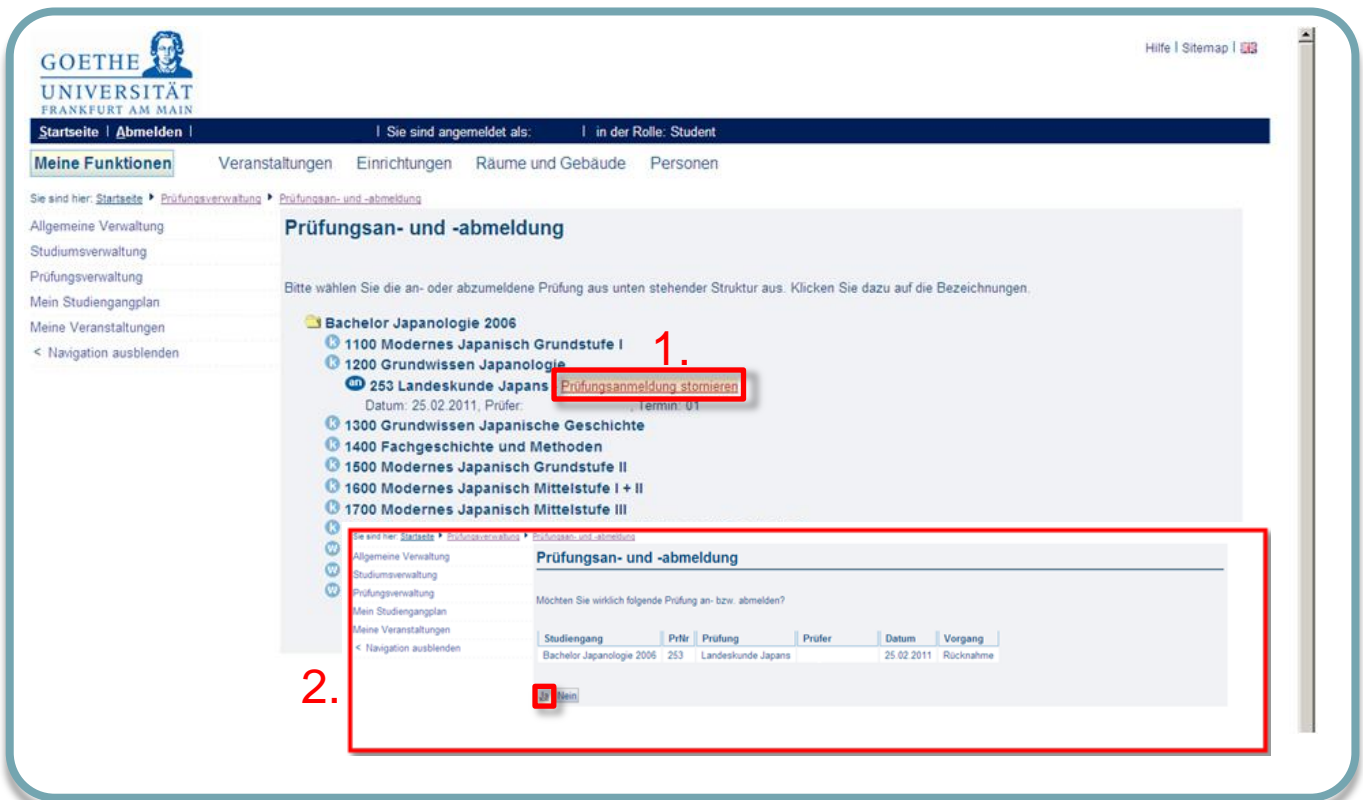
GOETHE UNIVERSITÄT FRANKFURT AM MAIN

Hilfe | Sitemap |

Startseite | Abmelden | | Sie sind angemeldet als: | in der Rolle: Student

Meine Funktionen Veranstaltungen Einrichtungen Räume und Gebäude Personen

Sie sind hier: Startseite ▸ Prüfungsverwaltung ▸ Prüfungsan- und -abmeldung

Allgemeine Verwaltung
Studiumsverwaltung
Prüfungsverwaltung
Mein Studiengangplan
Meine Veranstaltungen
< Navigation ausblenden

Prüfungsan- und -abmeldung

Bitte wählen Sie die an- oder abzumeldene Prüfung aus unten stehender Struktur aus. Klicken Sie dazu auf die Bezeichnungen.

Bachelor Japanologie 2006
1100 Modernes Japanisch Grundstufe I
1200 Grundwissen Japanologie
1.
an 253 Landeskunde Japans Prüfungsanmeldung stornieren
Datum: 25.02.2011, Prüfer: , Termin: 01
1300 Grundwissen Japanische Geschichte
1400 Fachgeschichte und Methoden
1500 Modernes Japanisch Grundstufe II
1600 Modernes Japanisch Mittelstufe I + II
1700 Modernes Japanisch Mittelstufe III

Sie sind hier: Startseite ▸ Prüfungsverwaltung ▸ Prüfungsan- und -abmeldung

Allgemeine Verwaltung
Studiumsverwaltung
Prüfungsverwaltung
Mein Studiengangplan
Meine Veranstaltungen
< Navigation ausblenden

Prüfungsan- und -abmeldung

Möchten Sie wirklich folgende Prüfung an- bzw. abmelden?

| Studiengang | PrNr | Prüfung | Prüfer | Datum | Vorgang |
|---|---|---|---|---|---|
| Bachelor Japanologie 2006 | 253 | Landeskunde Japans | | 25.02.2011 | Rücknahme |

2.
Ja Nein